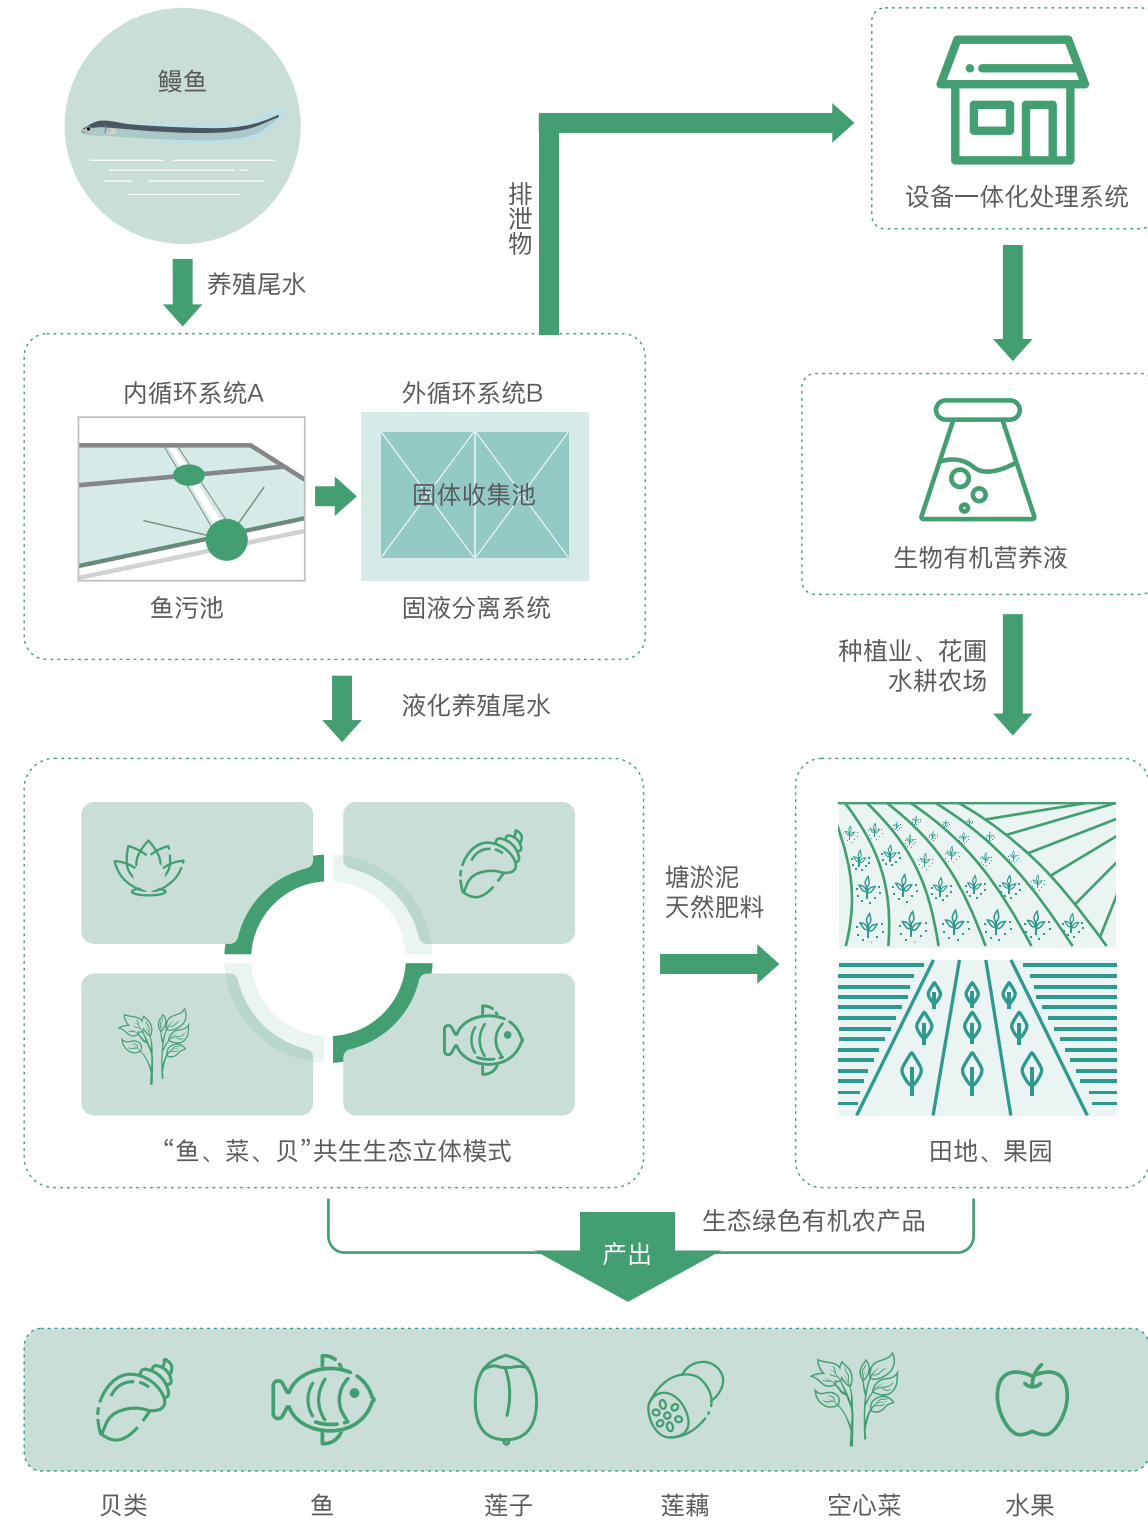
鳗鱼

养殖尾水

排泄物

设备一体化处理系统

内循环系统A

外循环系统B

固体收集池

鱼污池

固液分离系统

生物有机营养液

种植业、花圃
水耕农场

液化养殖尾水

塘淤泥
天然肥料

“鱼、菜、贝”共生生态立体模式

田地、果园

产出

生态绿色有机农产品

贝类

鱼

莲子

莲藕

空心菜

水果